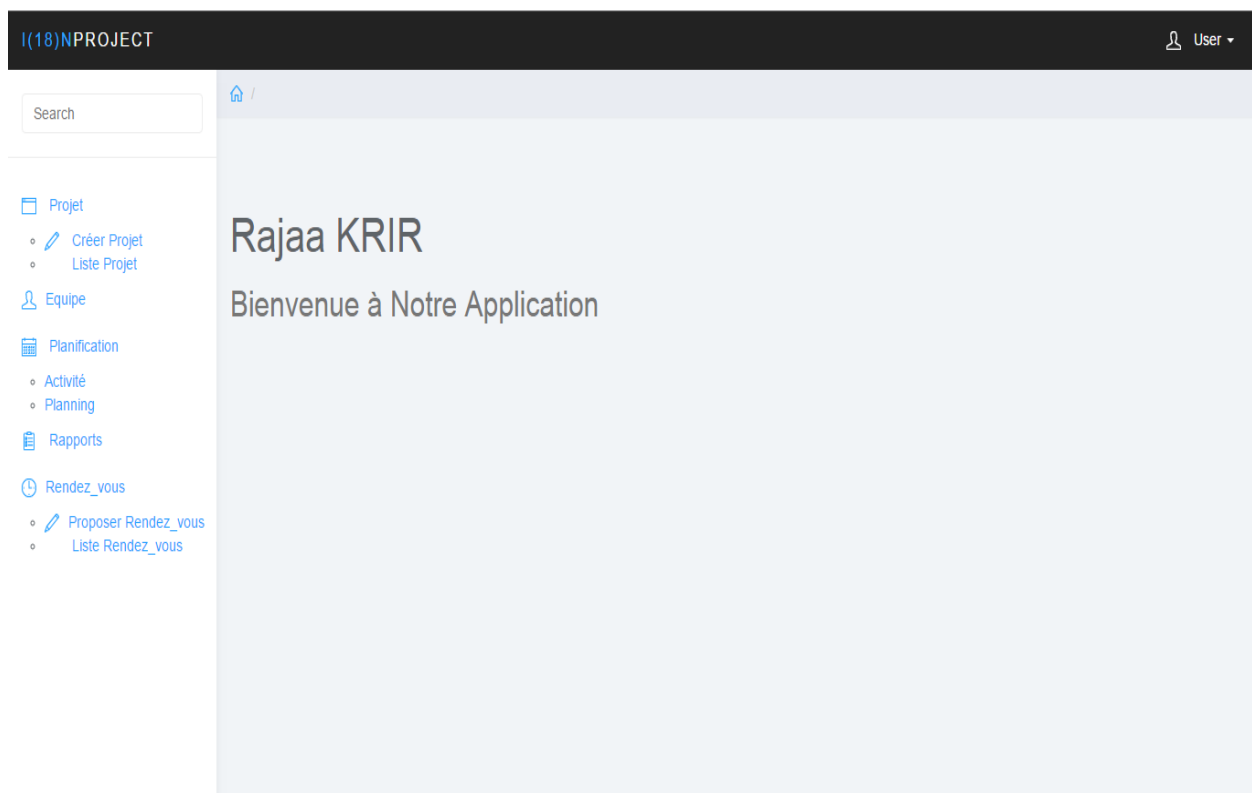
I(18)NPROJECT

User

Search

/

Projet
- Créer Projet
- Liste Projet

Equipe

Planification
- Activité
- Planning

Rapports

Rendez_vous
- Proposer Rendez_vous
- Liste Rendez_vous

Rajaa KRIR

Bienvenue à Notre Application